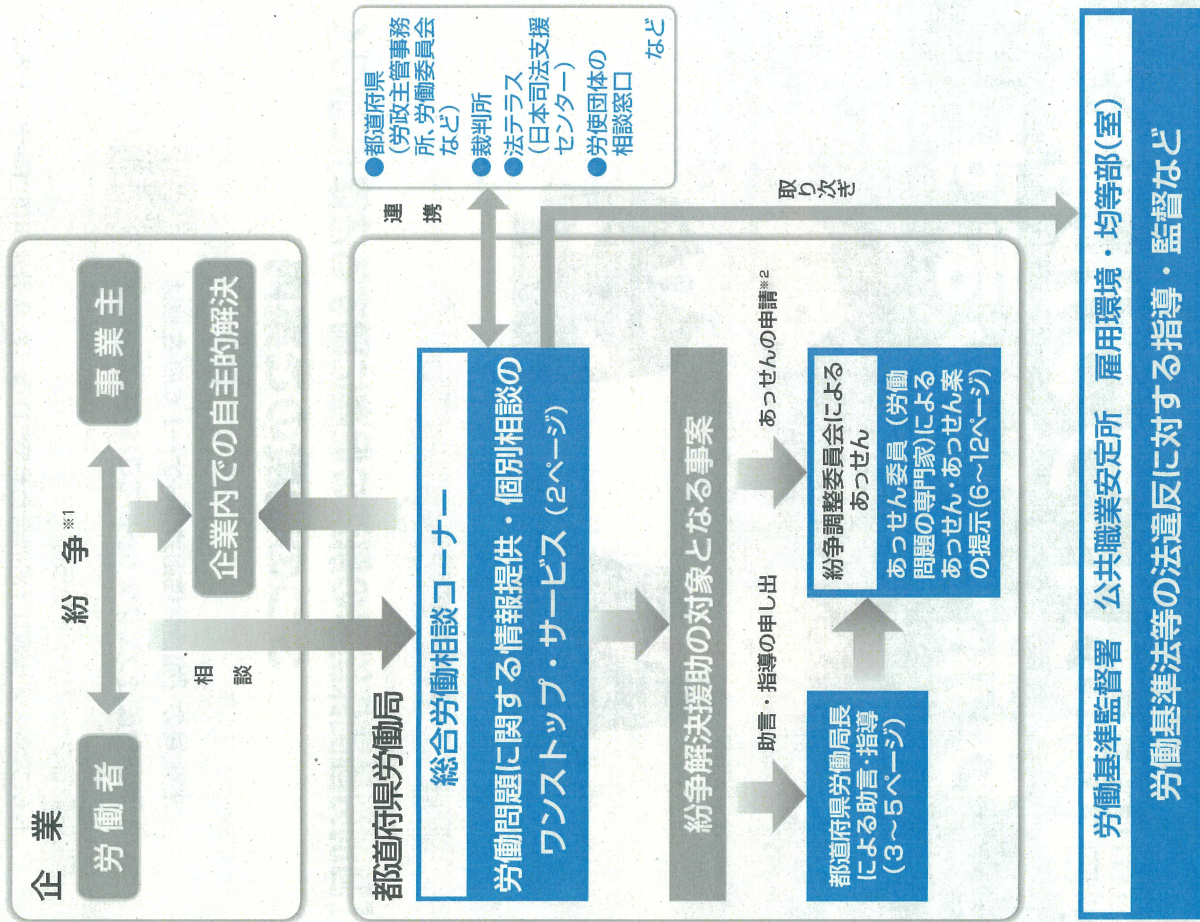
企業

労働者

紛争※1

事業主

企業内での自主的解決

相談

都道府県労働局

総合労働相談コーナー

労働問題に関する情報提供・個別相談のワンストップ・サービス（2ページ）

紛争解決援助の対象となる事案

助言・指導の申し出

都道府県労働局長による助言・指導（3～5ページ）

あっせんの申請※2

紛争調整委員会によるあっせん

あっせん委員（労働問題の専門家）によるあっせん・あっせん案の提示（6～12ページ）

連携

●都道府県（労政主管事務所、労働委員会など）
●裁判所
●法テラス（日本司法支援センター）
●労使団体の相談窓口
など

取り次ぎ

労働基準監督署　公共職業安定所　雇用環境・均等部（室）

労働基準法等の法違反に対する指導・監督など